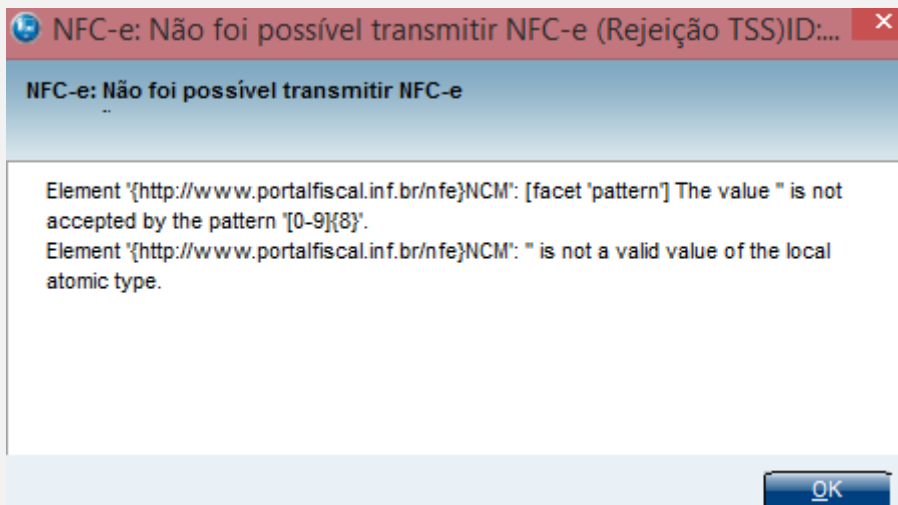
NFC-e: Não foi possível transmitir NFC-e (Rejeição TSS)ID:...

NFC-e: Não foi possível transmitir NFC-e

Element '{http://www.portalfiscal.inf.br/nfe}NCM': [facet 'pattern'] The value '' is not accepted by the pattern '[0-9]{8}'.
Element '{http://www.portalfiscal.inf.br/nfe}NCM': '' is not a valid value of the local atomic type.

OK